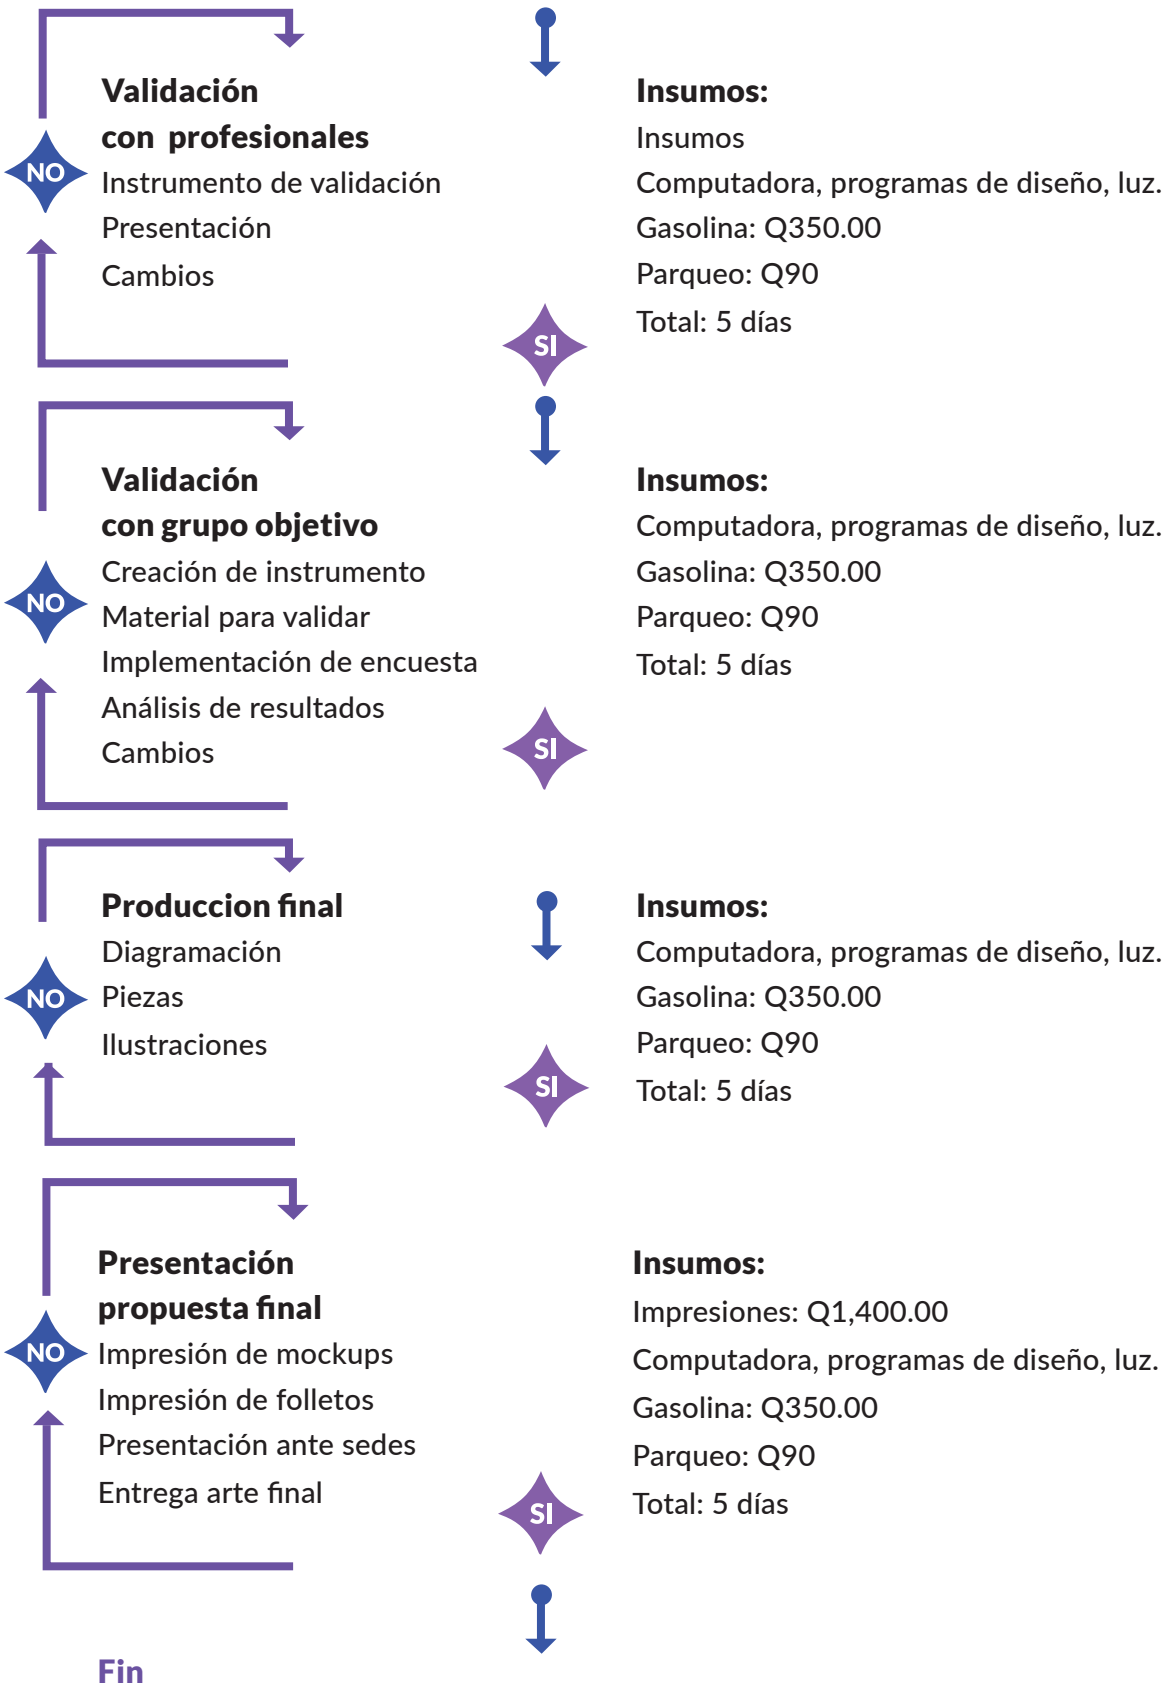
NO

Validación con profesionales
Instrumento de validación
Presentación
Cambios

Insumos:
Insumos
Computadora, programas de diseño, luz.
Gasolina: Q350.00
Parqueo: Q90
Total: 5 días

SI

NO

Validación con grupo objetivo
Creación de instrumento
Material para validar
Implementación de encuesta
Análisis de resultados
Cambios

Insumos:
Computadora, programas de diseño, luz.
Gasolina: Q350.00
Parqueo: Q90
Total: 5 días

SI

NO

Produccion final
Diagramación
Piezas
Ilustraciones

Insumos:
Computadora, programas de diseño, luz.
Gasolina: Q350.00
Parqueo: Q90
Total: 5 días

SI

NO

Presentación propuesta final
Impresión de mockups
Impresión de folletos
Presentación ante sedes
Entrega arte final

Insumos:
Impresiones: Q1,400.00
Computadora, programas de diseño, luz.
Gasolina: Q350.00
Parqueo: Q90
Total: 5 días

SI

Fin